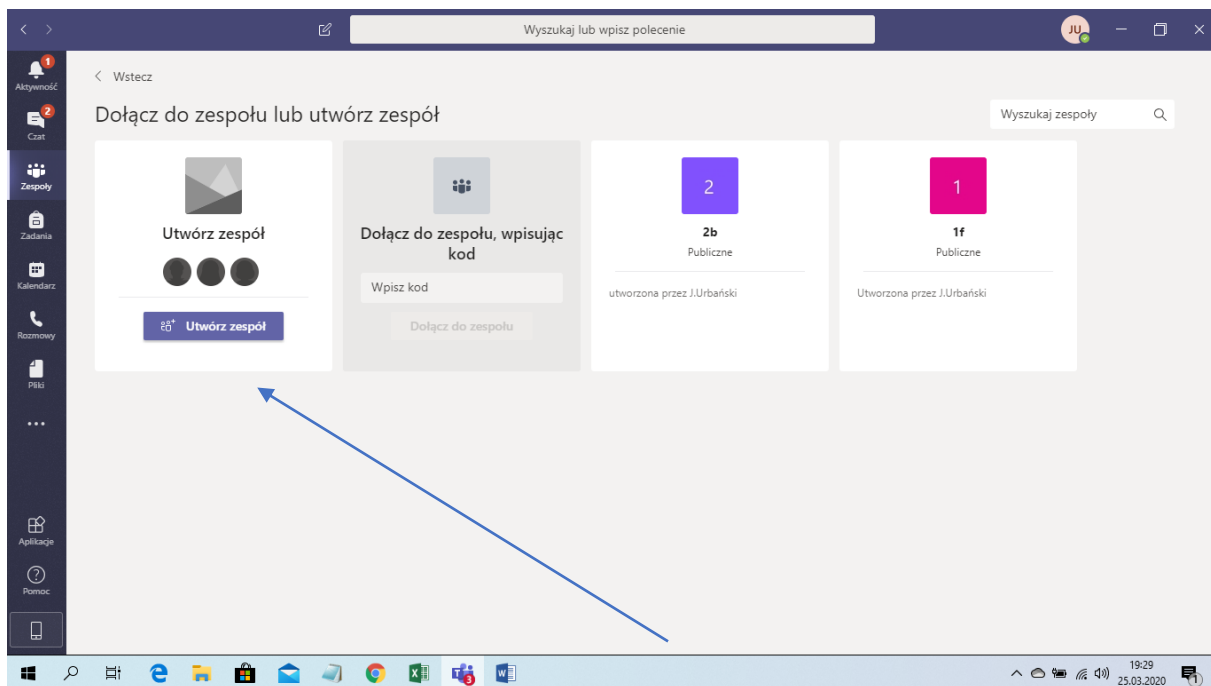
Wyszukaj lub wpisz polecenie

JU

1
Aktywność

2
Czat

Zespoły

Zadania

Kalendarz

Rozmowy

Pliki

...

Aplikacje

Pomoc

< Wstecz

Dołącz do zespołu lub utwórz zespół

Wyszukaj zespoły

Utwórz zespół

Utwórz zespół

Dołącz do zespołu, wpisując kod

Wpisz kod

Dołącz do zespołu

2

2b

Publiczne

utworzona przez J.Urbański

1

1f

Publiczne

Utworzona przez J.Urbański

3

19:29
25.03.2020

1